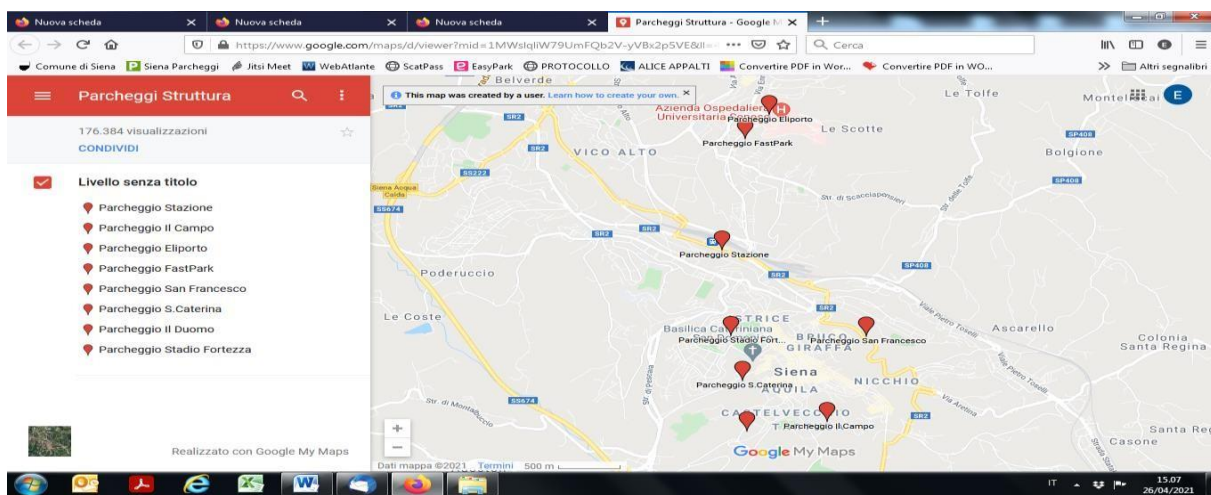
Nuova scheda
Nuova scheda
Nuova scheda
Parcheggi Struttura - Google M

https://www.google.com/maps/d/viewer?mid=1MWslqliW79UmFQb2V-yVBx2p5VE&ll=
Cerca

Comune di Siena   Siena Parcheggi   Jitsi Meet   WebAtlante   ScatPass   EasyPark   PROTOCOLLO   ALICE APPALTI   Convertire PDF in Wor...   Convertire PDF in WO...   Altri segnalibri

Parcheggi Struttura

176.384 visualizzazioni
CONDIVIDI

Livello senza titolo
Parcheggio Stazione
Parcheggio Il Campo
Parcheggio Eliporto
Parcheggio FastPark
Parcheggio San Francesco
Parcheggio S.Caterina
Parcheggio Il Duomo
Parcheggio Stadio Fortezza

Realizzato con Google My Maps

This map was created by a user. Learn how to create your own.

Belverde
Azienda Ospedaliero Universitaria
Parcheggio Eliporto
Le Scotte
Parcheggio FastPark
Le Tolfe
Montel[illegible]ai
Bolgione
VICO ALTO
SR2
SR2
SS222
SS674
Siena Acqua Calda
SP408
SP408
SP408
Str. di Scacciapensieri
Parcheggio Stazione
Poderuccio
SR2
SR2
Le Coste
Basilica Cateriniana
Parcheggio Stadio Fort...
Parcheggio San Francesco
STRICE
BRUCO
GIRAFFA
Ascarello
Viale Pietro Toselli
Colonia Santa Regina
Siena
Parcheggio S.Caterina
AQUILA
NICCHIO
Str. di Montalbuccio
SS674
Via Aretina
CASTELVECCHIO
Parcheggio Il Campo
SR2
Santa Re
Casone
Google My Maps
Dati mappa ©2021   Termini   500 m

IT   15.07   26/04/2021